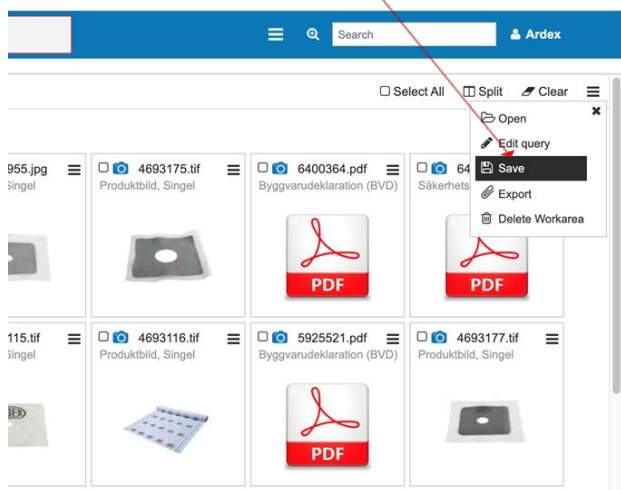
Search
Ardex

Select All
Split
Clear

Open
Edit query
Save
Export
Delete Workarea

955.jpg
Singel

4693175.tif
Produktbild, Singel

6400364.pdf
Byggvarudeklaration (BVD)

PDF

64
Säkerhets

PDF

115.tif
Singel

4693116.tif
Produktbild, Singel

5925521.pdf
Byggvarudeklaration (BVD)

PDF

4693177.tif
Produktbild, Singel